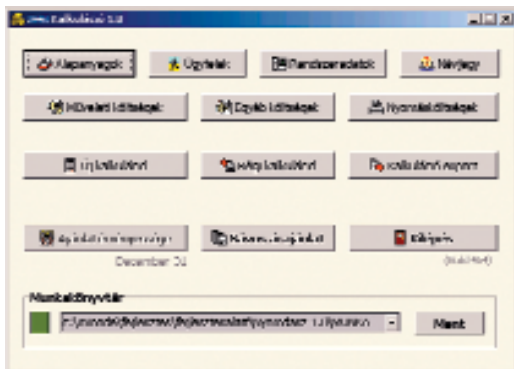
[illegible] Kalkulátor 3.0

Alapanyagok

Ügyfelek

Rendszeradatok

Névjegy

Művelati költségek

Egyéb költségek

Nyomdai költségek

Új kalkuláció

Régi kalkuláció

Kalkuláció export

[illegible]

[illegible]

Kilépés

December 31

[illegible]

Munkakönyvtár

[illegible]

Ment